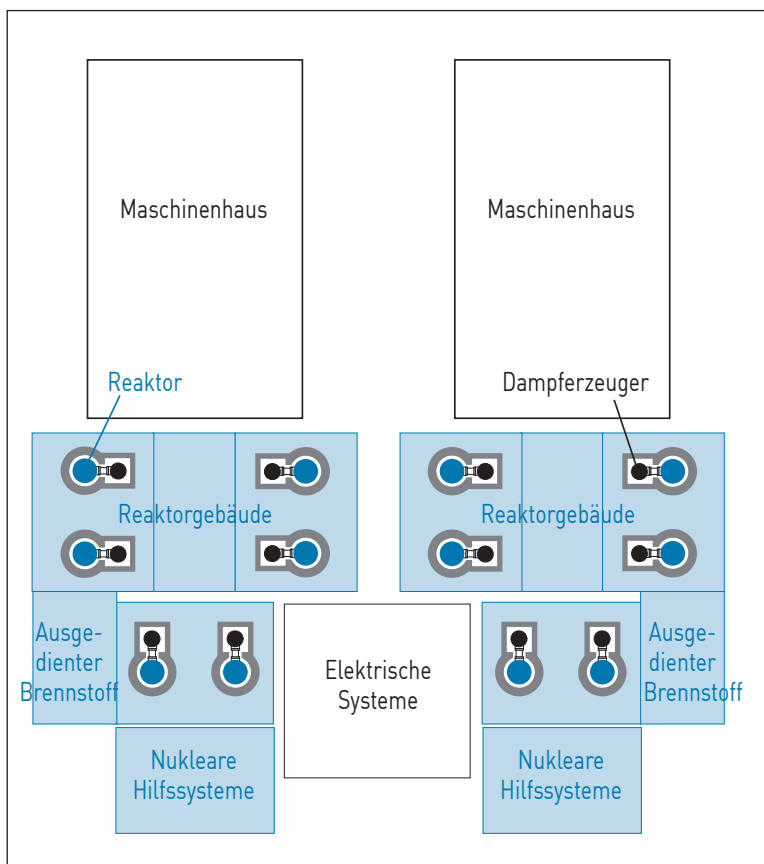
Maschinenhaus

Maschinenhaus

Reaktor

Dampferzeuger

Reaktorgebäude

Reaktorgebäude

Ausgedienter Brennstoff

Elektrische Systeme

Ausgedienter Brennstoff

Nukleare Hilfssysteme

Nukleare Hilfssysteme